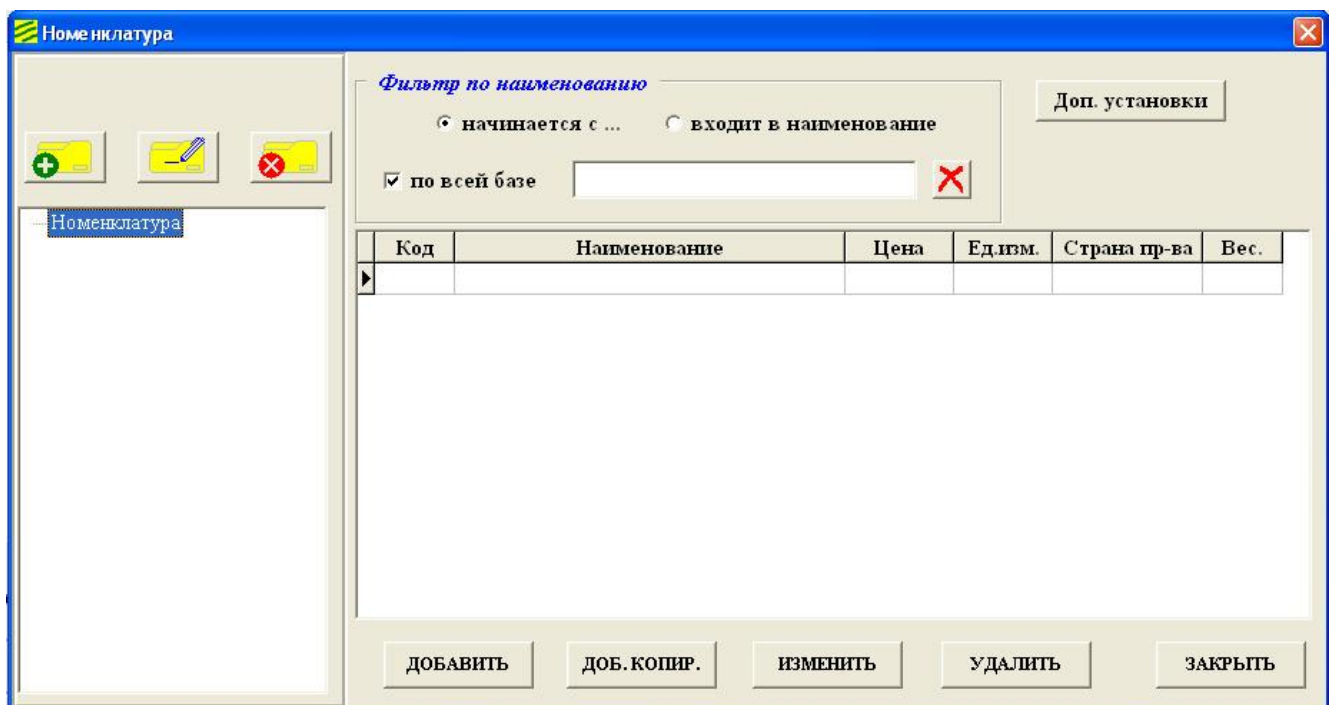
Номенклатура

Номенклатура

Фильтр по наименованию

начинается с ...

входит в наименование

по всей базе

Доп. установки

| Код | Наименование | Цена | Ед.изм. | Страна пр-ва | Вес. |
|---|---|---|---|---|---|
| | | | | | |

ДОБАВИТЬ

ДОБ. КОПИР.

ИЗМЕНИТЬ

УДАЛИТЬ

ЗАКРЫТЬ